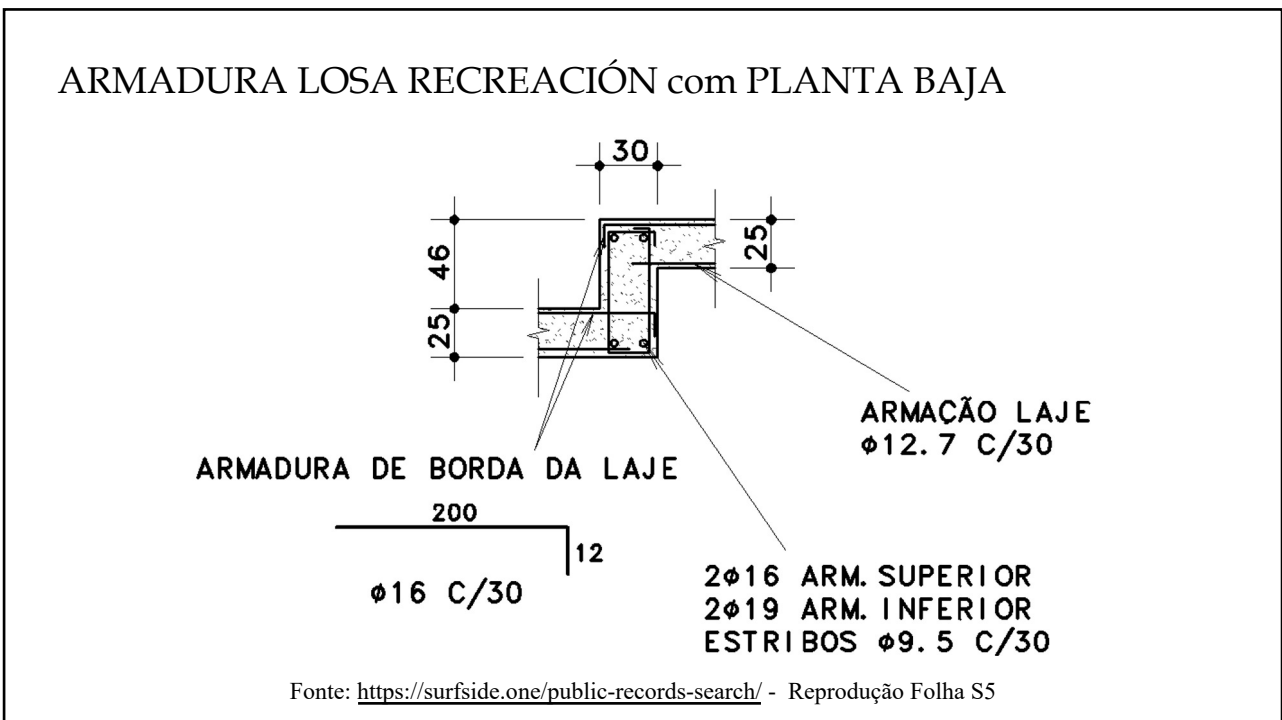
ARMADURA LOSA RECREACIÓN com PLANTA BAJA

30

46

25

25

ARMAÇÃO LAJE
ϕ12.7 C/30

ARMADURA DE BORDA DA LAJE

200

12

ϕ16 C/30

2ϕ16 ARM. SUPERIOR
2ϕ19 ARM. INFERIOR
ESTRIBOS ϕ9.5 C/30

Fonte: https://surfside.one/public-records-search/ - Reprodução Folha S5